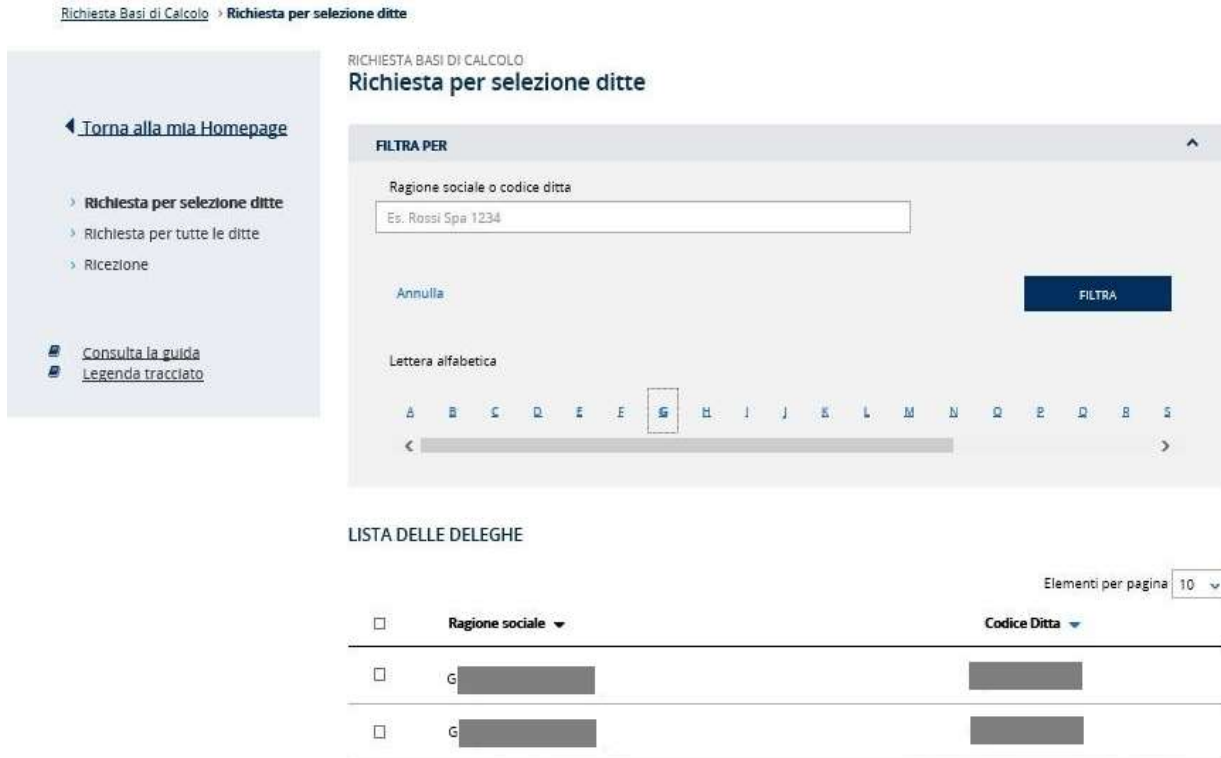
Richiesta Basi di Calcolo › Richiesta per selezione ditte

Torna alla mia Homepage

› Richiesta per selezione ditte
› Richiesta per tutte le ditte
› Ricezione

Consulta la guida
Legenda tracciato

RICHIESTA BASI DI CALCOLO
Richiesta per selezione ditte

FILTRA PER

Ragione sociale o codice ditta

Es. Rossi Spa 1234

Annulla

FILTRA

Lettera alfabetica

A B C D E F G H I J K L M N O P Q R S

LISTA DELLE DELEGHE

Elementi per pagina 10

| | Ragione sociale | Codice Ditta |
|---|---|---|
| | G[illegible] | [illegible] |
| | G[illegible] | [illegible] |